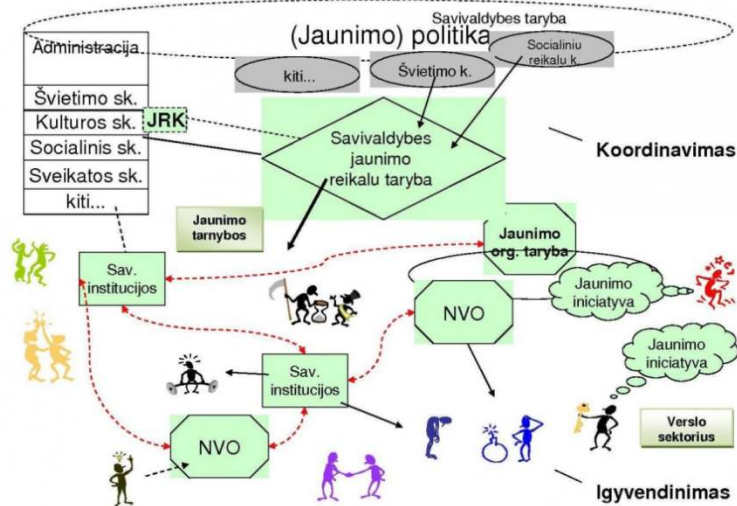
Savivaldybes taryba

(Jaunimo) politika

Administracija

Švietimo sk.

Kulturos sk.

JRK

Socialinis sk.

Sveikatos sk.

kiti...

kiti...

Švietimo k.

Socialiniu reikalu k.

Savivaldybes jaunimo reikalu taryba

Koordinavimas

Jaunimo tarnybos

Jaunimo org. taryba

Sav. institucijos

NVO

Jaunimo iniciatyva

Jaunimo iniciatyva

Sav. institucijos

NVO

Verslo sektorius

Igyvendinimas